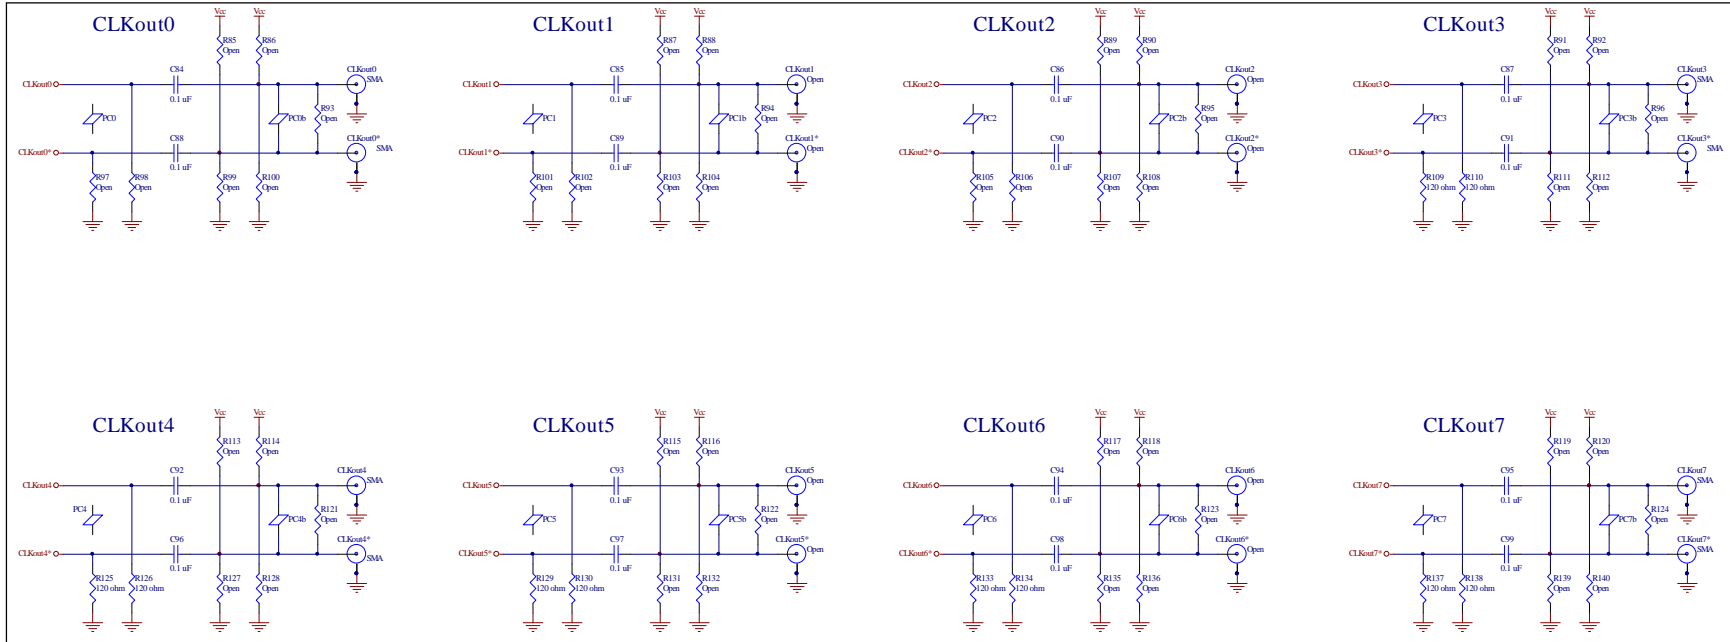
CLKout0

Vcc Vcc
R85 Open
R86 Open
CLKout0
C84
0.1 uF
CLKout0 SMA
PC0
PC0b
R93 Open
C88
0.1 uF
CLKout0*
CLKout0* SMA
R97 Open
R98 Open
R99 Open
R100 Open

CLKout1

Vcc Vcc
R87 Open
R88 Open
CLKout1
C85
0.1 uF
CLKout1 Open
PC1
PC1b
R94 Open
C89
0.1 uF
CLKout1*
CLKout1* Open
R101 Open
R102 Open
R103 Open
R104 Open

CLKout2

Vcc Vcc
R89 Open
R90 Open
CLKout2
C86
0.1 uF
CLKout2 Open
PC2
PC2b
R95 Open
C90
0.1 uF
CLKout2*
CLKout2* Open
R105 Open
R106 Open
R107 Open
R108 Open

CLKout3

Vcc Vcc
R91 Open
R92 Open
CLKout3
C87
0.1 uF
CLKout3 SMA
PC3
PC3b
R96 Open
C91
0.1 uF
CLKout3*
CLKout3* SMA
R109 120 ohm
R110 120 ohm
R111 Open
R112 Open

CLKout4

Vcc Vcc
R113 Open
R114 Open
CLKout4
C92
0.1 uF
CLKout4 SMA
PC4
PC4b
R121 Open
C96
0.1 uF
CLKout4*
CLKout4* SMA
R125 120 ohm
R126 120 ohm
R127 Open
R128 Open

CLKout5

Vcc Vcc
R115 Open
R116 Open
CLKout5
C93
0.1 uF
CLKout5 Open
PC5
PC5b
R122 Open
C97
0.1 uF
CLKout5*
CLKout5* Open
R129 120 ohm
R130 120 ohm
R131 Open
R132 Open

CLKout6

Vcc Vcc
R117 Open
R118 Open
CLKout6
C94
0.1 uF
CLKout6 Open
PC6
PC6b
R123 Open
C98
0.1 uF
CLKout6*
CLKout6* Open
R133 120 ohm
R134 120 ohm
R135 Open
R136 Open

CLKout7

Vcc Vcc
R119 Open
R120 Open
CLKout7
C95
0.1 uF
CLKout7 SMA
PC7
PC7b
R124 Open
C99
0.1 uF
CLKout7*
CLKout7* SMA
R137 120 ohm
R138 120 ohm
R139 Open
R140 Open